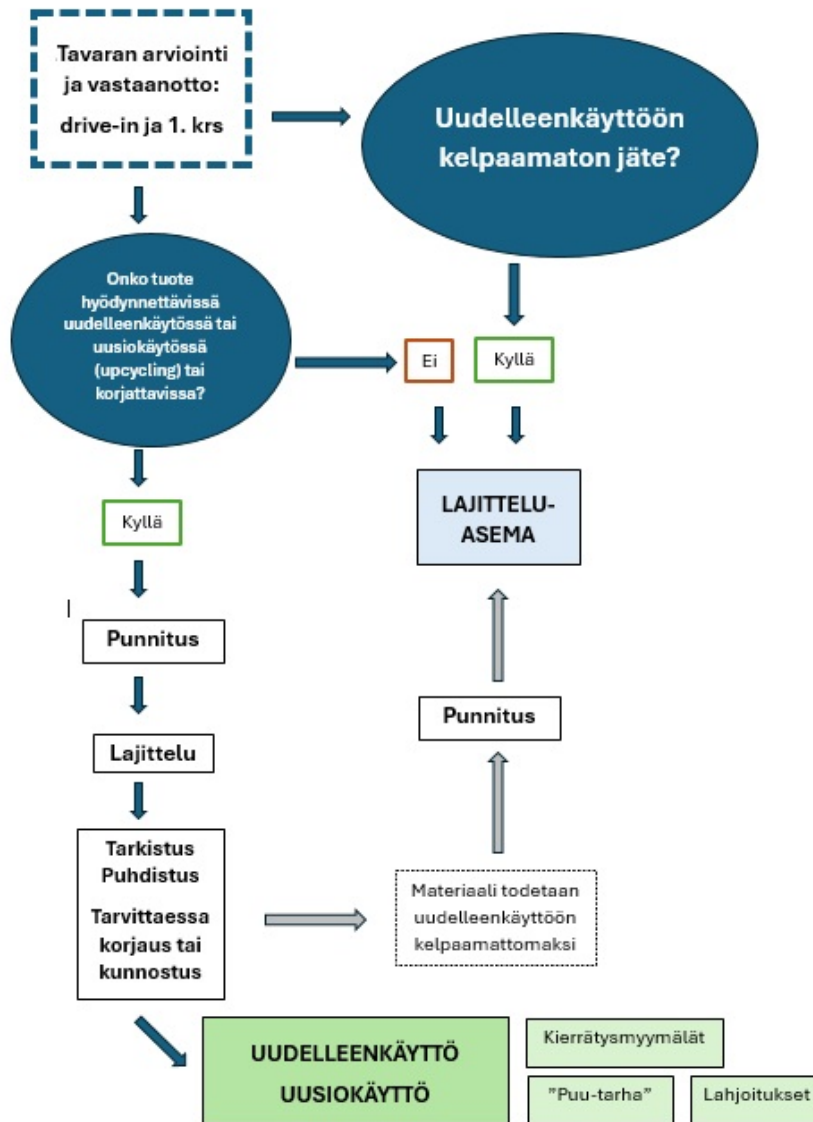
Tavaran arviointi ja vastaanotto:

drive-in ja 1. krs

Uudelleenkäyttöön kelpaamaton jäte?

Onko tuote hyödynnettävissä uudelleenkäytössä tai uusiokäytössä (upcycling) tai korjattavissa?

Ei

Kyllä

LAJITTELU-ASEMA

Kyllä

Punnitus

Punnitus

Lajittelu

Tarkistus
Puhdistus

Tarvittaessa korjaus tai kunnostus

Materiaali todetaan uudelleenkäyttöön kelpaamattomaksi

UUDELLEENKÄYTTÖ
UUSIOKÄYTTÖ

Kierrätysmyymälät

"Puu-tarha"

Lahjoitukset